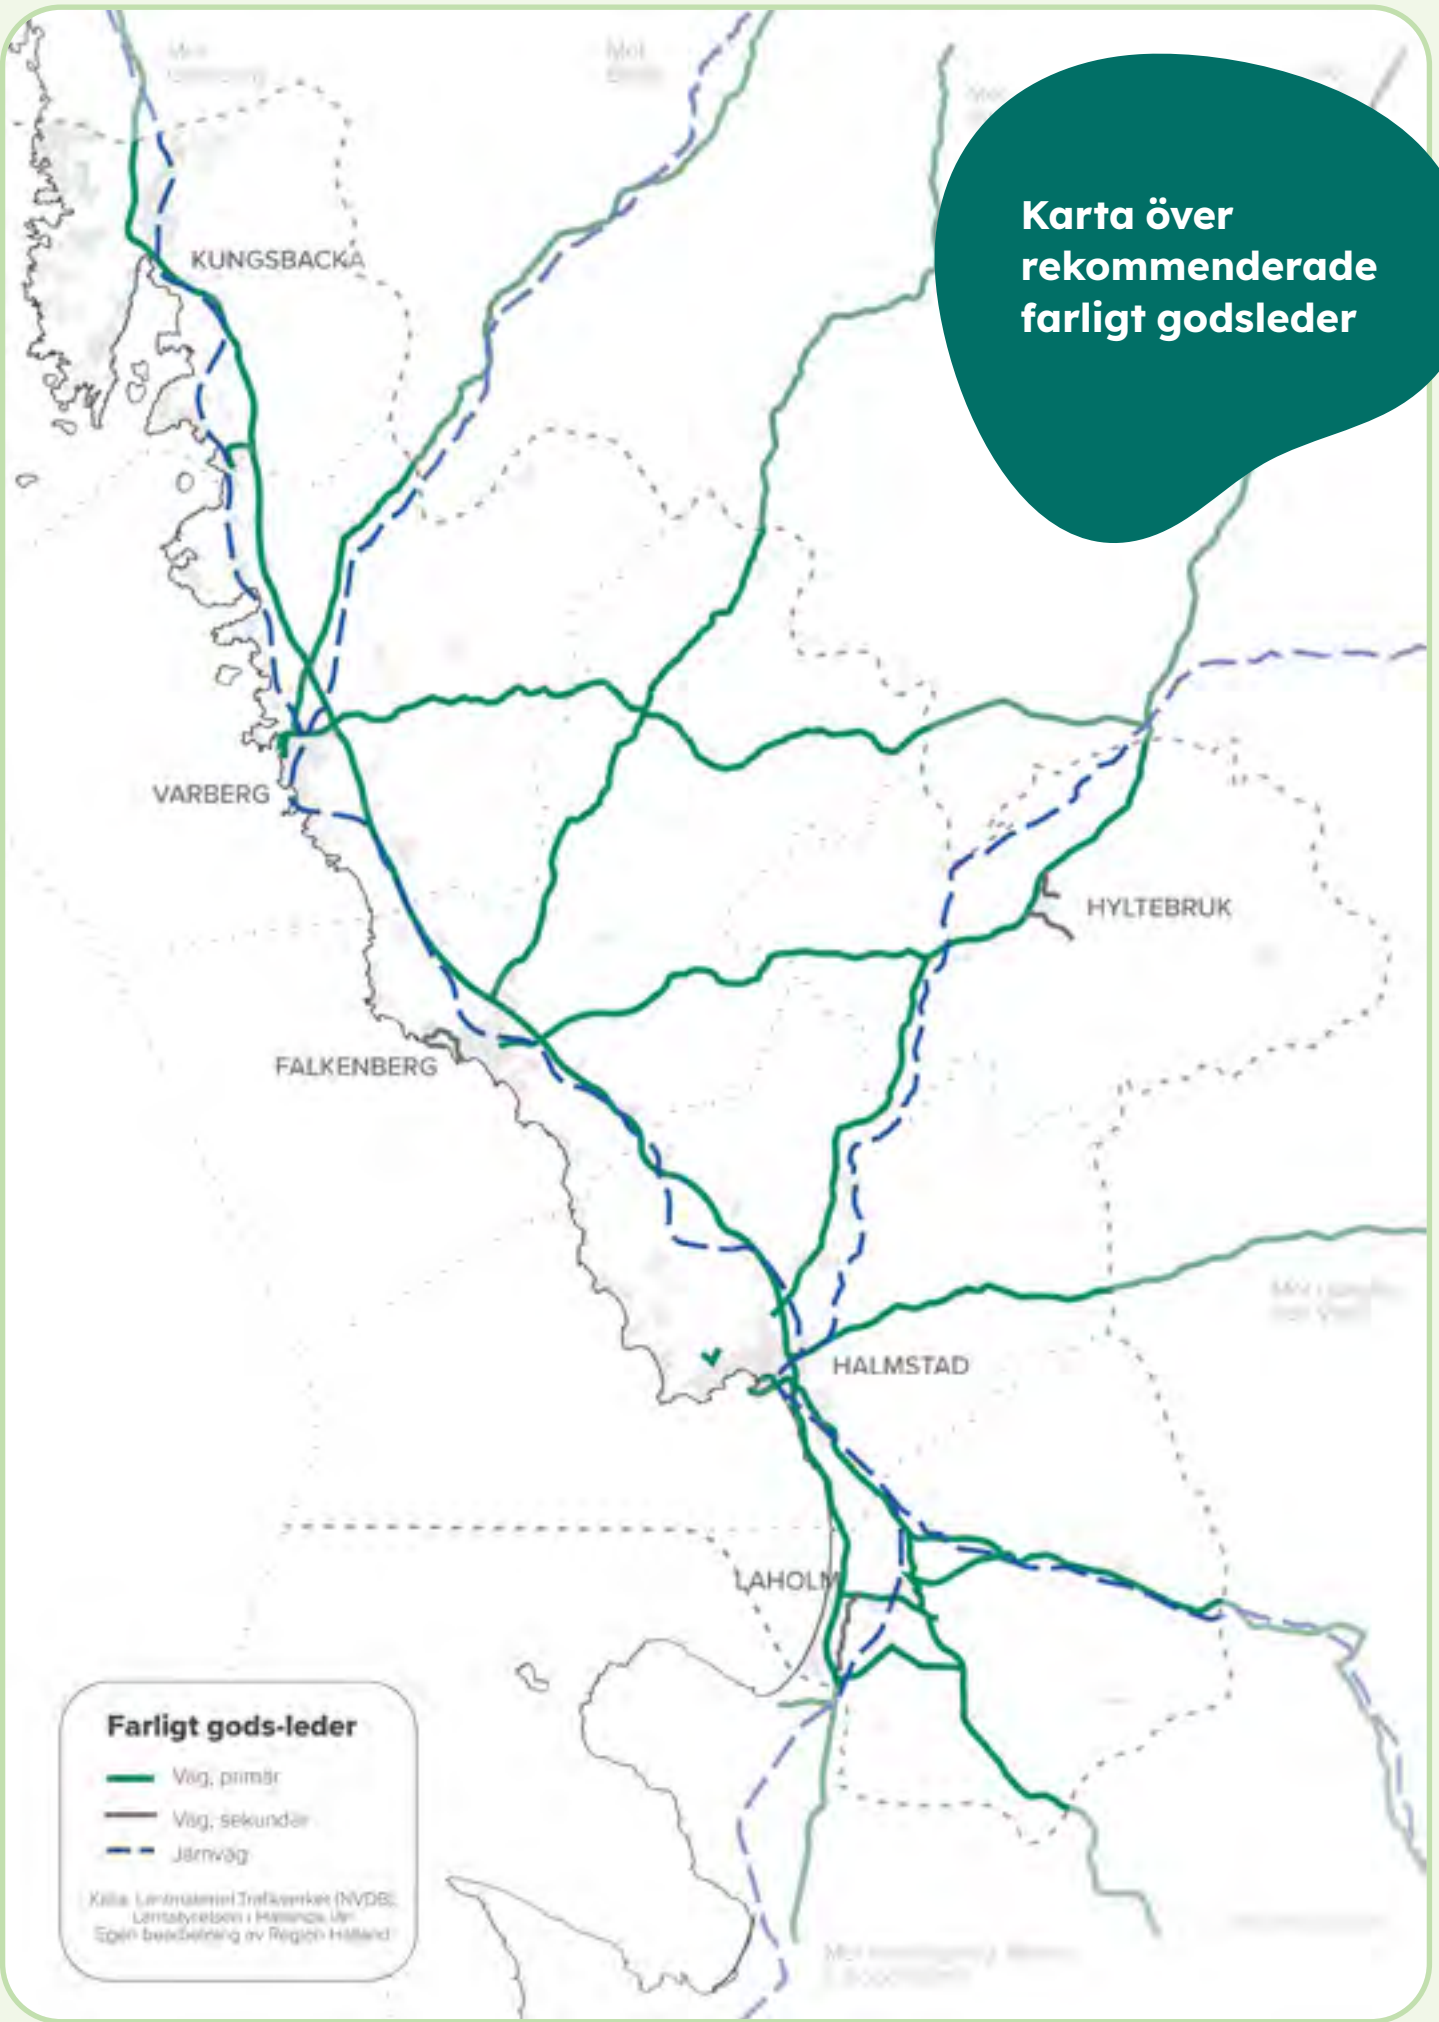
Karta över rekommenderade farligt godsleder

Mot Göteborg

Mot Borås

KUNGSBACKA

VARBERG

HYLTEBRUK

FALKENBERG

HALMSTAD

LAHOLM

Mot Ljungby och Växjö

Mot Helsingborg, Malmö & Köpenhamn

Farligt gods-leder

Väg, primär

Väg, sekundär

Järnväg

Källa: Lantmäteriet Trafikverket (NVDB) Länsstyrelsen i Hallands län Egen bearbetning av Region Halland